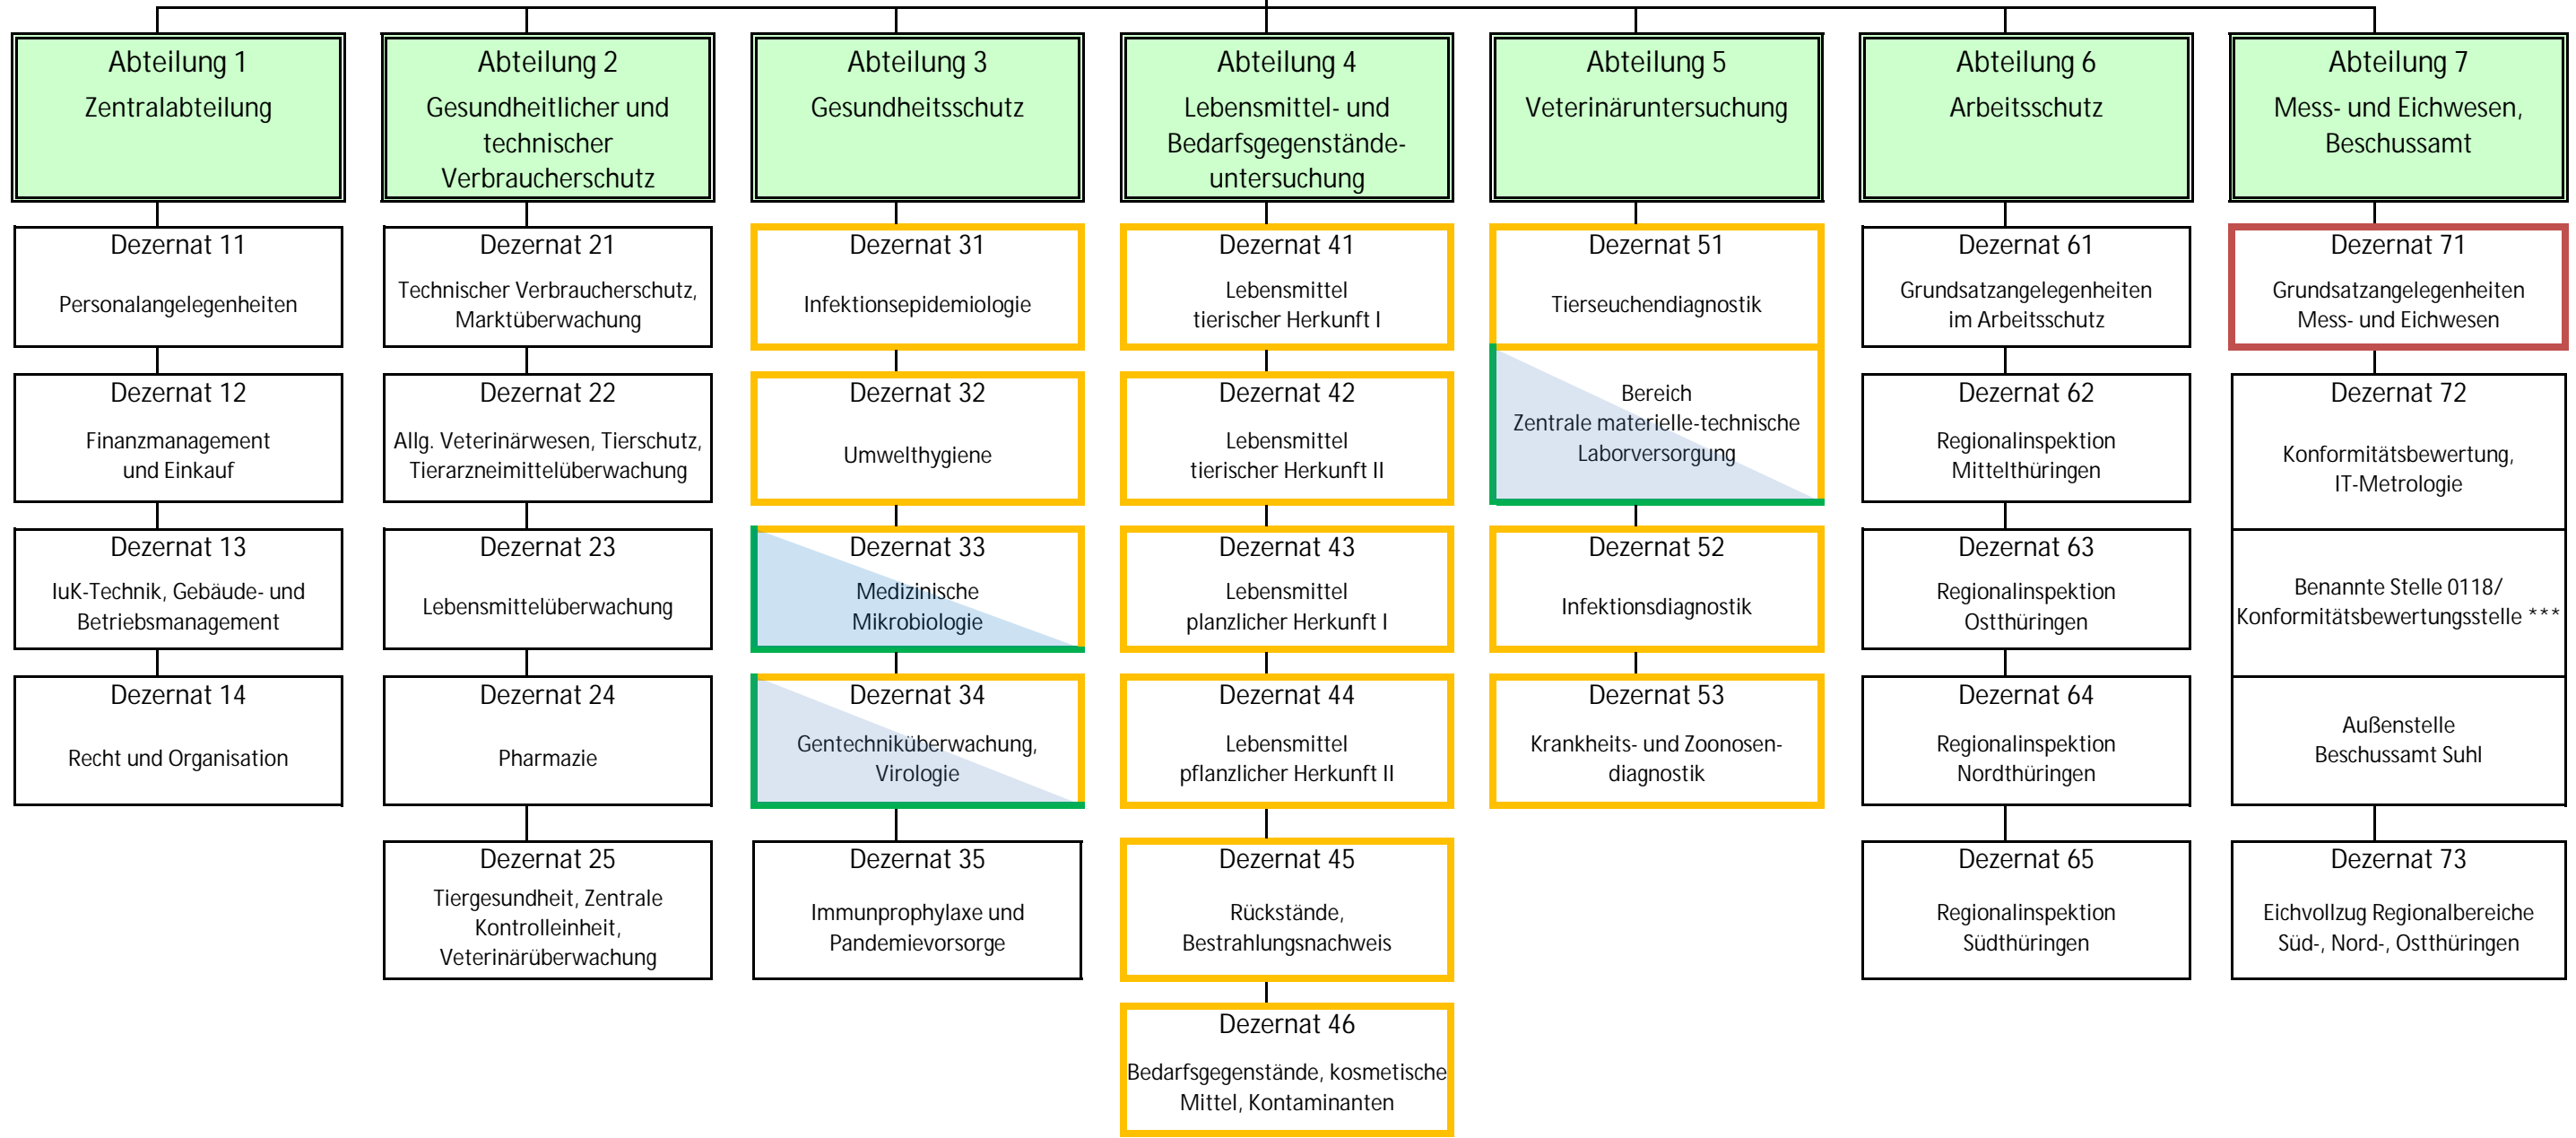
Abteilung 1
Zentralabteilung

Dezernat 11
Personalangelegenheiten

Dezernat 12
Finanzmanagement und Einkauf

Dezernat 13
IuK-Technik, Gebäude- und Betriebsmanagement

Dezernat 14
Recht und Organisation

Abteilung 2
Gesundheitlicher und technischer Verbraucherschutz

Dezernat 21
Technischer Verbraucherschutz, Marktüberwachung

Dezernat 22
Allg. Veterinärwesen, Tierschutz, Tierarzneimittelüberwachung

Dezernat 23
Lebensmittelüberwachung

Dezernat 24
Pharmazie

Dezernat 25
Tiergesundheit, Zentrale Kontrolleinheit, Veterinärüberwachung

Abteilung 3
Gesundheitsschutz

Dezernat 31
Infektionsepidemiologie

Dezernat 32
Umwelthygiene

Dezernat 33
Medizinische Mikrobiologie

Dezernat 34
Gentechniküberwachung, Virologie

Dezernat 35
Immunprophylaxe und Pandemievorsorge

Abteilung 4
Lebensmittel- und Bedarfsgegenstände-untersuchung

Dezernat 41
Lebensmittel tierischer Herkunft I

Dezernat 42
Lebensmittel tierischer Herkunft II

Dezernat 43
Lebensmittel planzlicher Herkunft I

Dezernat 44
Lebensmittel pflanzlicher Herkunft II

Dezernat 45
Rückstände, Bestrahlungsnachweis

Dezernat 46
Bedarfsgegenstände, kosmetische Mittel, Kontaminanten

Abteilung 5
Veterinäruntersuchung

Dezernat 51
Tierseuchendiagnostik

Bereich
Zentrale materielle-technische Laborversorgung

Dezernat 52
Infektionsdiagnostik

Dezernat 53
Krankheits- und Zoonosen-diagnostik

Abteilung 6
Arbeitsschutz

Dezernat 61
Grundsatzangelegenheiten im Arbeitsschutz

Dezernat 62
Regionalinspektion Mittelthüringen

Dezernat 63
Regionalinspektion Ostthüringen

Dezernat 64
Regionalinspektion Nordthüringen

Dezernat 65
Regionalinspektion Südthüringen

Abteilung 7
Mess- und Eichwesen, Beschussamt

Dezernat 71
Grundsatzangelegenheiten Mess- und Eichwesen

Dezernat 72
Konformitätsbewertung, IT-Metrologie

Benannte Stelle 0118/ Konformitätsbewertungsstelle ***

Außenstelle Beschussamt Suhl

Dezernat 73
Eichvollzug Regionalbereiche Süd-, Nord-, Ostthüringen